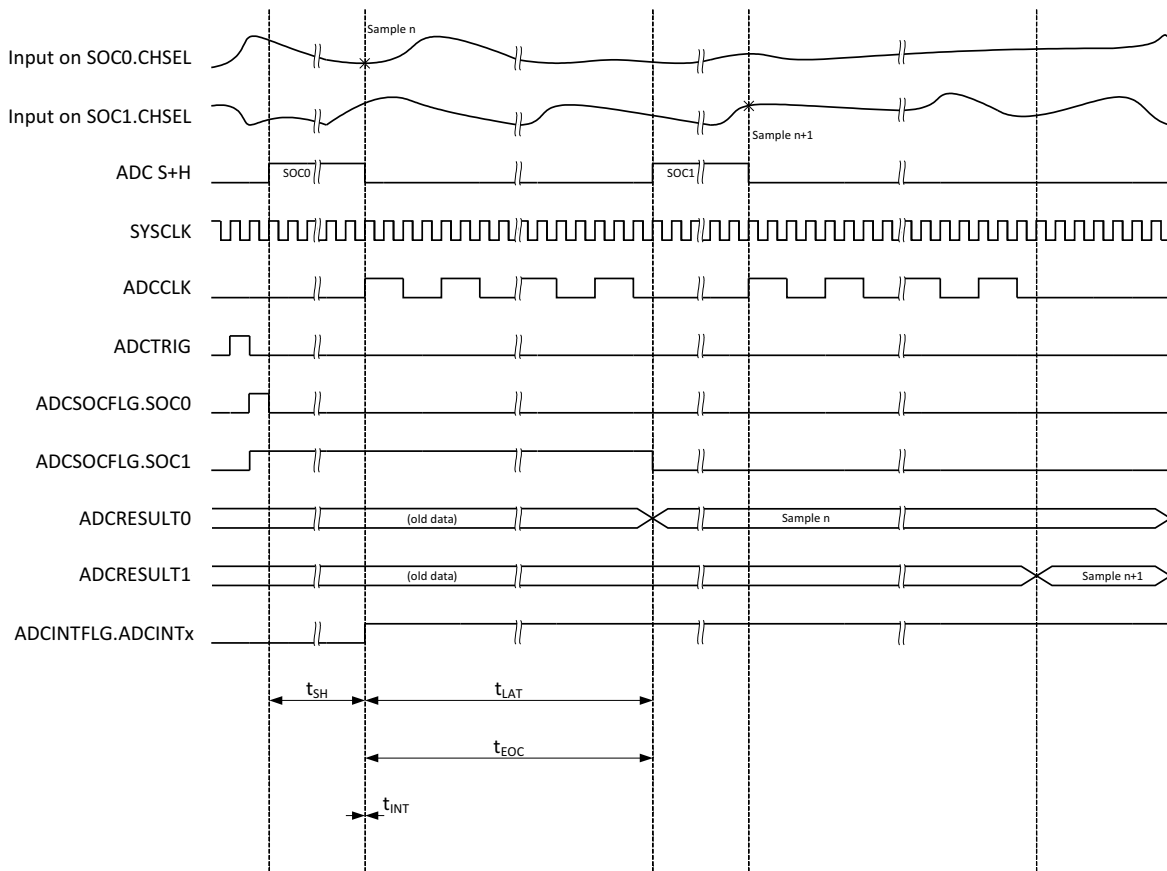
Input on SOC0.CHSEL
Sample n
Input on SOC1.CHSEL
Sample n+1
ADC S+H
SOC0
SOC1
SYSCLK
ADCCLK
ADCTRIG
ADCSOCFLG.SOC0
ADCSOCFLG.SOC1
ADCRESULT0
(old data)
Sample n
ADCRESULT1
(old data)
Sample n+1
ADCINTFLG.ADCINTx
$t_{SH}$
$t_{LAT}$
$t_{EOC}$
$t_{INT}$